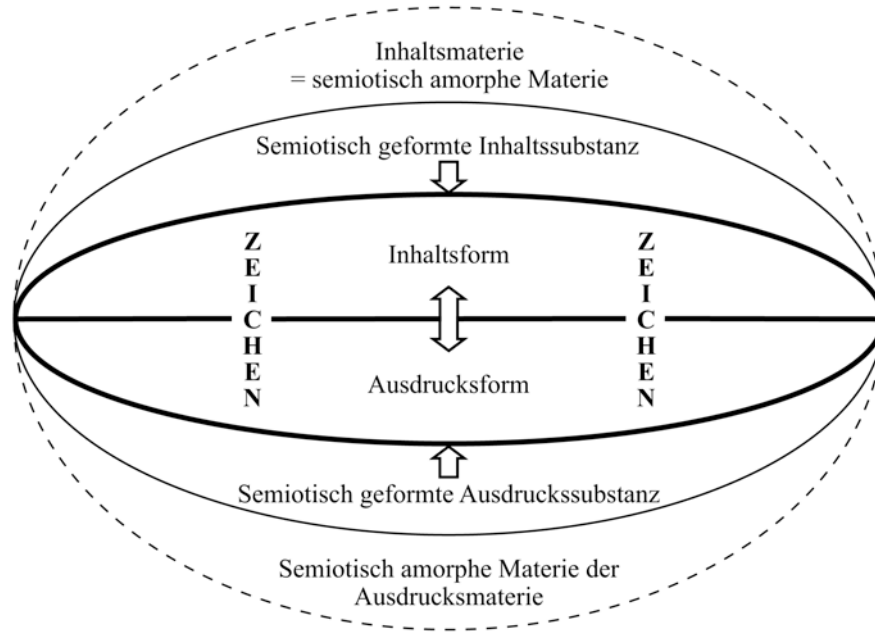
Inhaltsmaterie
= semiotisch amorphe Materie

Semiotisch geformte Inhaltssubstanz

Z
E
I
C
H
E
N

Inhaltsform

Ausdrucksform

Z
E
I
C
H
E
N

Semiotisch geformte Ausdruckssubstanz

Semiotisch amorphe Materie der Ausdrucksmaterie